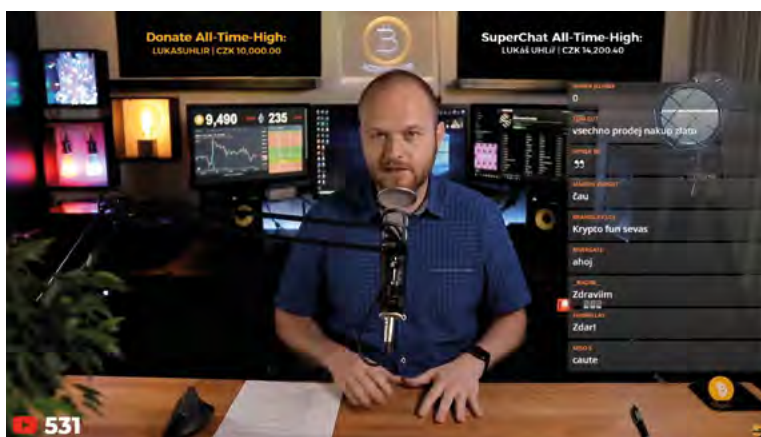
Donate All-Time-High:
LUKASUHLIR | CZK 10,000.00

SuperChat All-Time-High:
LUKáš UHLíř | CZK 14,200.40

9,490
235

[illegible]
0
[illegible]
vsechno prodej nakup zlato
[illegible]
,,
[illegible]
čau
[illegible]
Krypto fun sevas
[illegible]
ahoj
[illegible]
Zdravíím
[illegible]
Zdar!
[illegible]
caute

531